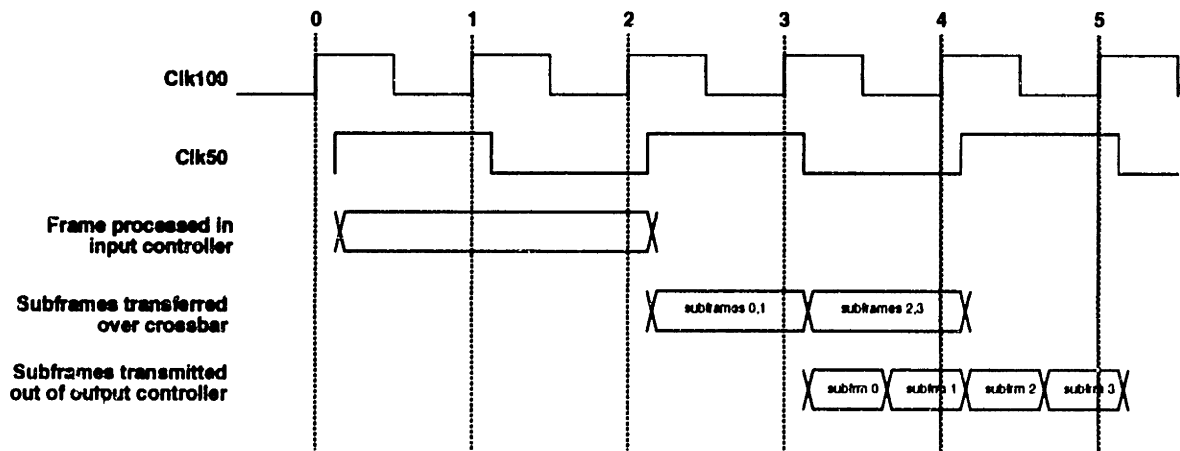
0 1 2 3 4 5

Clk100

Clk50

Frame processed in input controller

Subframes transferred over crossbar

subframes 0,1

subframes 2,3

Subframes transmitted out of output controller

subfrm 0

subfrm 1

subfrm 2

subfrm 3